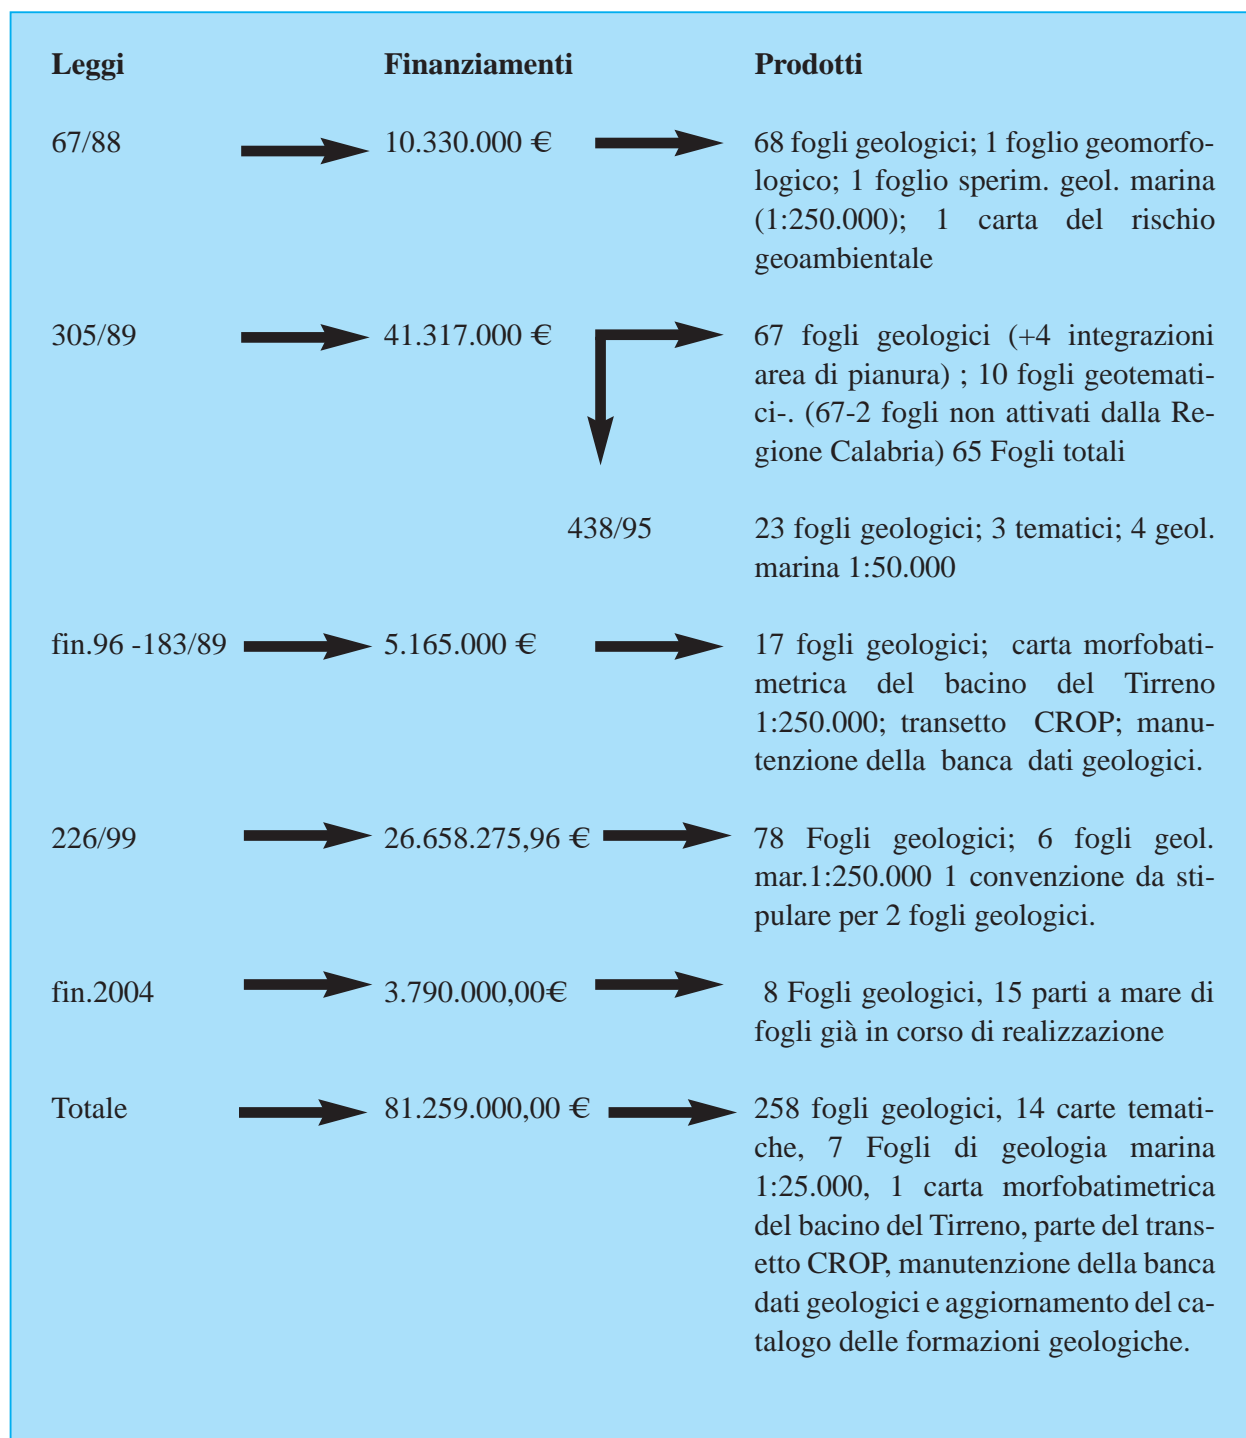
| Leggi | Finanziamenti | Prodotti |
|---|---|---|
| 67/88 | 10.330.000 € | 68 fogli geologici; 1 foglio geomorfologico; 1 foglio sperim. geol. marina (1:250.000); 1 carta del rischio geoambientale |
| 305/89 | 41.317.000 € | 67 fogli geologici (+4 integrazioni area di pianura) ; 10 fogli geotematici-. (67-2 fogli non attivati dalla Regione Calabria) 65 Fogli totali |
| | 438/95 | 23 fogli geologici; 3 tematici; 4 geol. marina 1:50.000 |
| fin.96 -183/89 | 5.165.000 € | 17 fogli geologici; carta morfobatimetrica del bacino del Tirreno 1:250.000; transetto CROP; manutenzione della banca dati geologici. |
| 226/99 | 26.658.275,96 € | 78 Fogli geologici; 6 fogli geol. mar.1:250.000 1 convenzione da stipulare per 2 fogli geologici. |
| fin.2004 | 3.790.000,00€ | 8 Fogli geologici, 15 parti a mare di fogli già in corso di realizzazione |
| Totale | 81.259.000,00 € | 258 fogli geologici, 14 carte tematiche, 7 Fogli di geologia marina 1:25.000, 1 carta morfobatimetrica del bacino del Tirreno, parte del transetto CROP, manutenzione della banca dati geologici e aggiornamento del catalogo delle formazioni geologiche. |